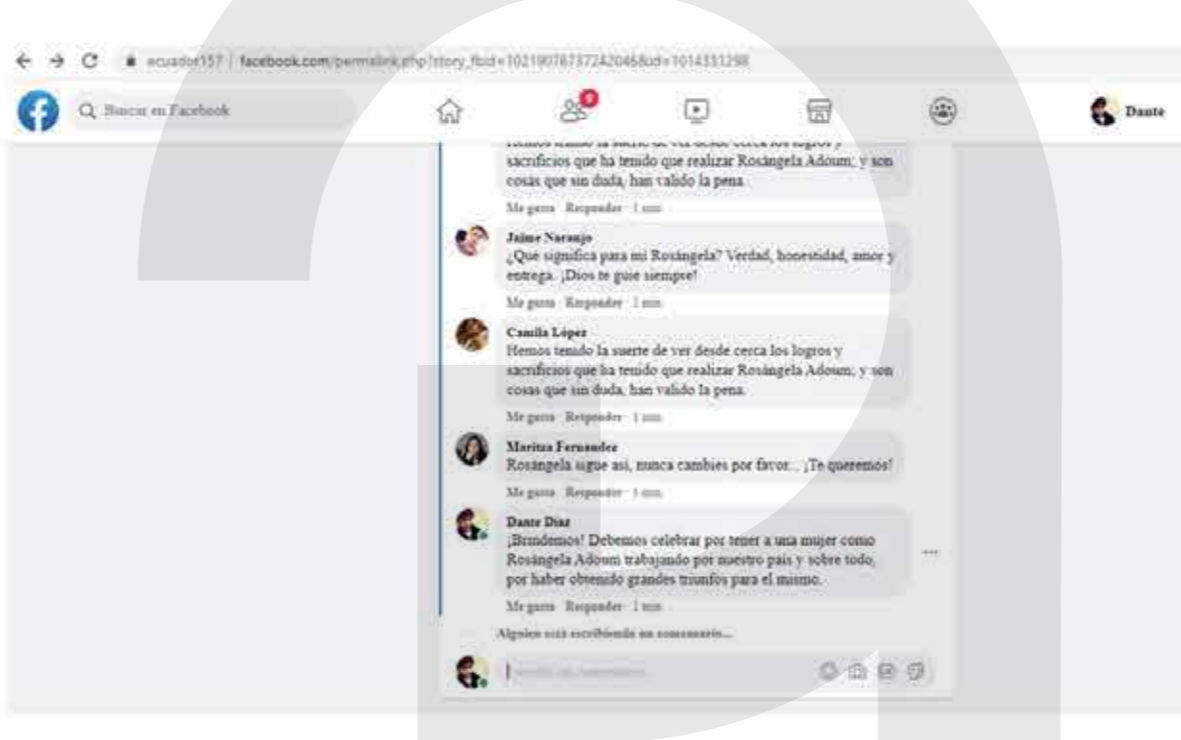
ecuador157 | facebook.com/permalink.php?story_fbid=102190787372420468id=1014331298

Buscar en Facebook

9

Dante

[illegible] la suerte de ver desde cerca los logros y sacrificios que ha tenido que realizar Rosángela Adoum, y son cosas que sin duda, han valido la pena.

Me gusta · Responder · 1 min

Jaime Naranjo
¿Qué significa para mi Rosángela? Verdad, honestidad, amor y entrega. ¡Dios te guíe siempre!

Me gusta · Responder · 1 min

Camila López
Hemos tenido la suerte de ver desde cerca los logros y sacrificios que ha tenido que realizar Rosángela Adoum, y son cosas que sin duda, han valido la pena.

Me gusta · Responder · 1 min

Maritza Fernandez
Rosángela sigue así, nunca cambies por favor... ¡Te queremos!

Me gusta · Responder · 1 min

Dante Diaz
¡Brindemos! Debemos celebrar por tener a una mujer como Rosángela Adoum trabajando por nuestro país y sobre todo, por haber obtenido grandes triunfos para el mismo.

Me gusta · Responder · 1 min

Alguien está escribiendo un comentario...

Escribe un comentario...